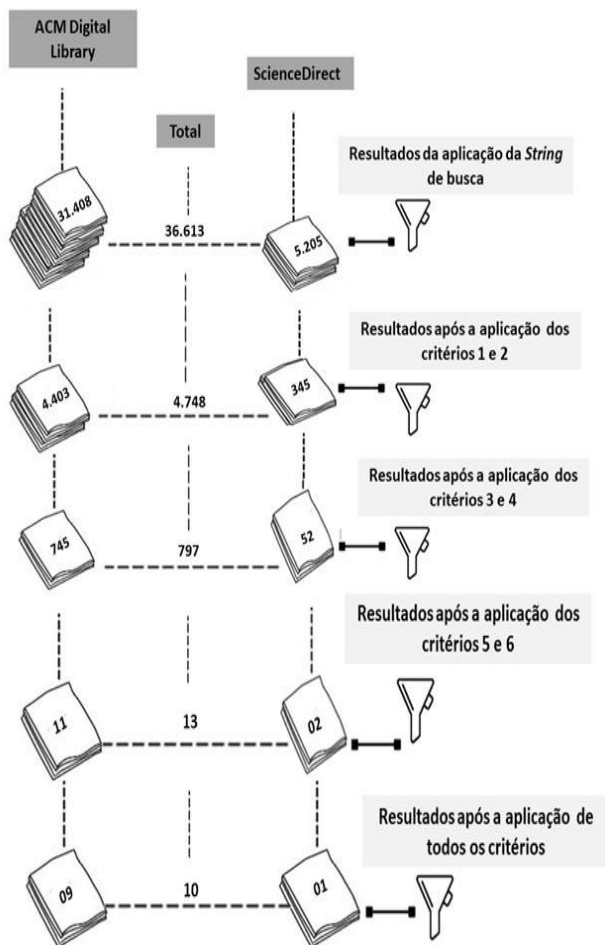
ACM Digital Library

ScienceDirect

Total

Resultados da aplicação da String de busca

31.408

36.613

5.205

Resultados após a aplicação dos critérios 1 e 2

4.403

4.748

345

Resultados após a aplicação dos critérios 3 e 4

745

797

52

Resultados após a aplicação dos critérios 5 e 6

11

13

02

Resultados após a aplicação de todos os critérios

09

10

01